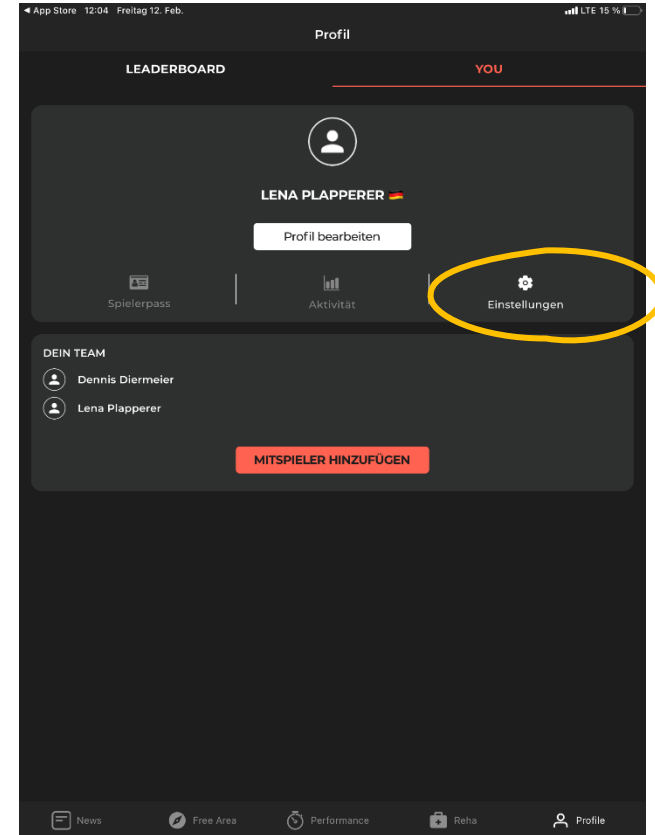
◄ App Store 12:04 Freitag 12. Feb.

LTE 15 %

Profil

LEADERBOARD

YOU

LENA PLAPPERER

Profil bearbeiten

Spielerpass

Aktivität

Einstellungen

DEIN TEAM

Dennis Diermeier

Lena Plapperer

MITSPIELER HINZUFÜGEN

News

Free Area

Performance

Reha

Profile